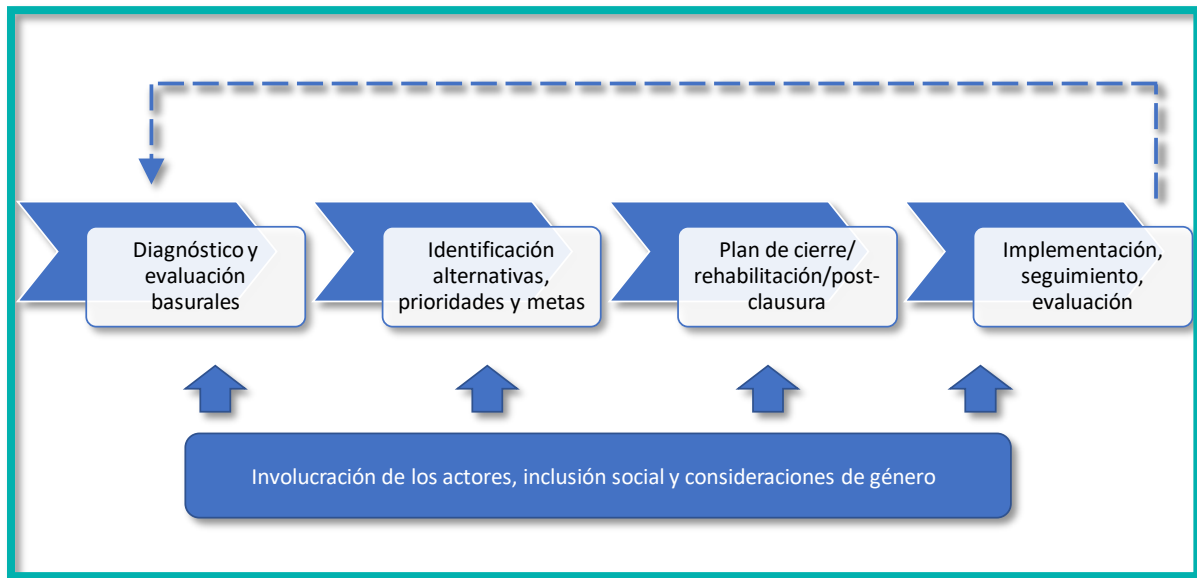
Diagnóstico y evaluación basurales

Identificación alternativas, prioridades y metas

Plan de cierre/ rehabilitación/postclausura

Implementación, seguimiento, evaluación

Involucración de los actores, inclusión social y consideraciones de género